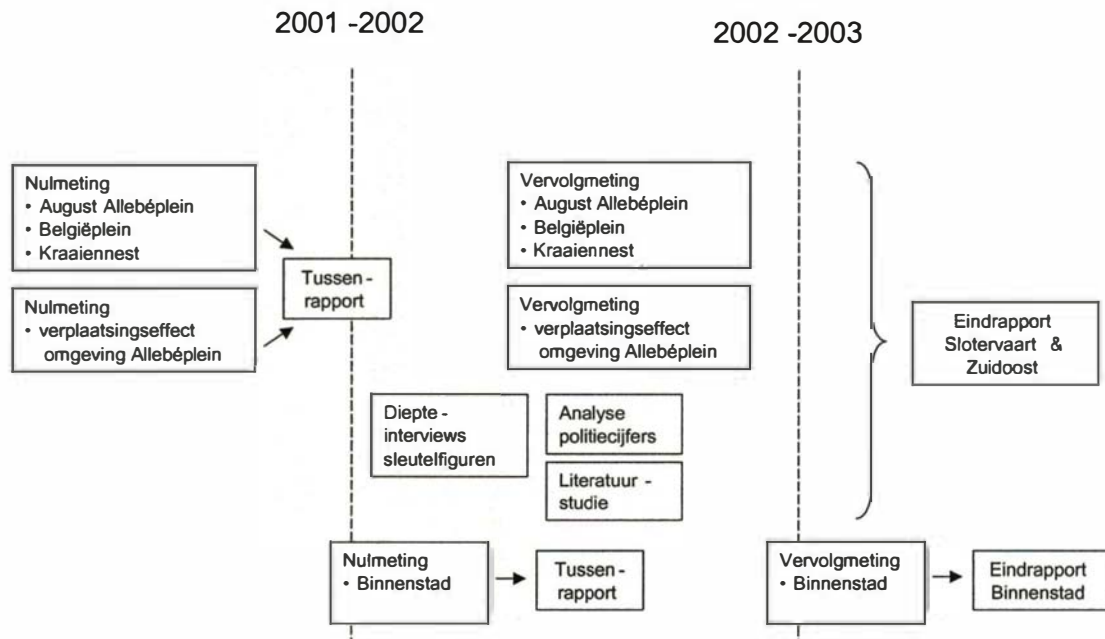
2001 -2002

2002 -2003

Nulmeting
• August Allebéplein
• Belgiëplein
• Kraaiennest

Nulmeting
• verplaatsingseffect omgeving Allebéplein

Tussen - rapport

Vervolgmeting
• August Allebéplein
• Belgiëplein
• Kraaiennest

Vervolgmeting
• verplaatsingseffect omgeving Allebéplein

Diepte - interviews sleutelfiguren

Analyse politiecijfers

Literatuur - studie

Eindrapport Slotervaart & Zuidoost

Nulmeting
• Binnenstad

Tussen - rapport

Vervolgmeting
• Binnenstad

Eindrapport Binnenstad